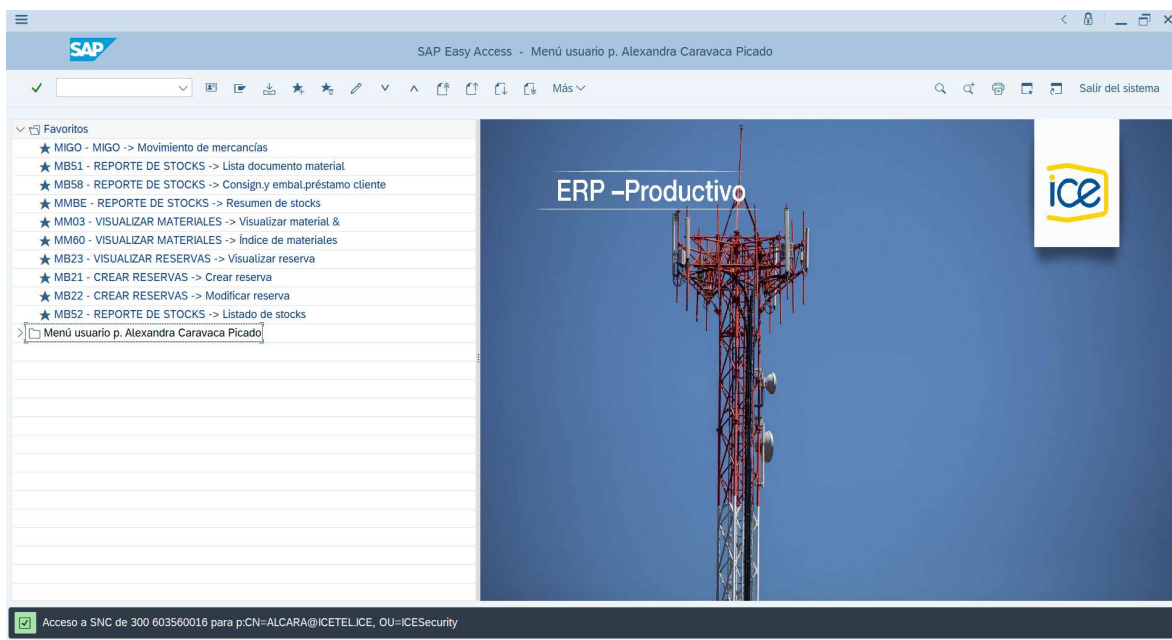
SAP

SAP Easy Access - Menú usuario p. Alexandra Caravaca Picado

Más

Salir del sistema

Favoritos
MIGO - MIGO -> Movimiento de mercancías
MB51 - REPORTE DE STOCKS -> Lista documento material
MB58 - REPORTE DE STOCKS -> Consign.y embal.préstamo cliente
MMBE - REPORTE DE STOCKS -> Resumen de stocks
MM03 - VISUALIZAR MATERIALES -> Visualizar material &
MM60 - VISUALIZAR MATERIALES -> Índice de materiales
MB23 - VISUALIZAR RESERVAS -> Visualizar reserva
MB21 - CREAR RESERVAS -> Crear reserva
MB22 - CREAR RESERVAS -> Modificar reserva
MB52 - REPORTE DE STOCKS -> Listado de stocks
Menú usuario p. Alexandra Caravaca Picado

ERP –Productivo

ice

Acceso a SNC de 300 603560016 para p:CN=ALCARA@ICETEL.ICE, OU=ICESecurity